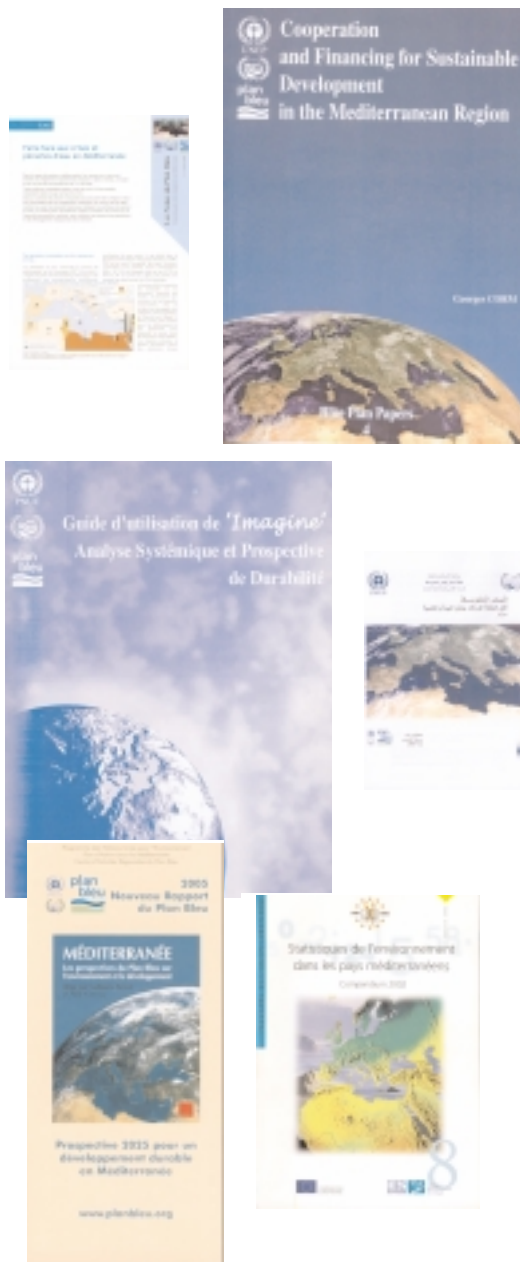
Faire face aux crises et pénuries d'eau en Méditerranée

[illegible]

Cooperation and Financing for Sustainable Development in the Mediterranean Region

Georges CORM

Blue Plan Papers

UNEP

plan bleu

Guide d'utilisation de 'Imagine' Analyse Systémique et Prospective de Durabilité

PNUE

plan bleu

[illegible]

plan bleu

2005 Nouveau Rapport du Plan Bleu

MÉDITERRANÉE

Les perspectives du Plan Bleu sur l'environnement et le développement

Prospective 2025 pour un développement durable en Méditerranée

www.planbleu.org

Statistiques de l'environnement dans les pays méditerranéens

Compendium 2002

8